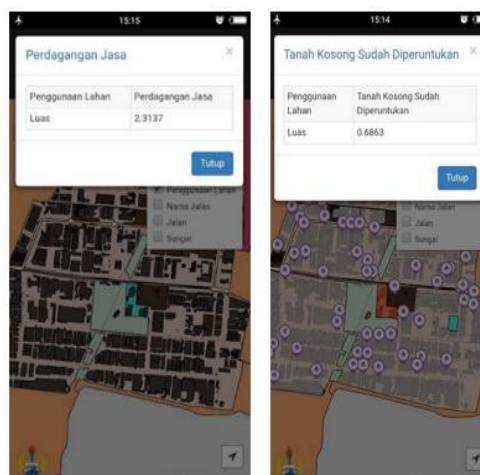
15:15

Perdagangan Jasa

×

| Penggunaan Lahan | Perdagangan Jasa |
|---|---|
| Luas | 2.3137 |

Tutup

Penggunaan Lahan
Nama Jalan
Jalan
Sungai

15:14

Tanah Kosong Sudah Diperuntukan

×

| Penggunaan Lahan | Tanah Kosong Sudah Diperuntukan |
|---|---|
| Luas | 0.6863 |

Tutup

Nama Jalan
Jalan
Sungai